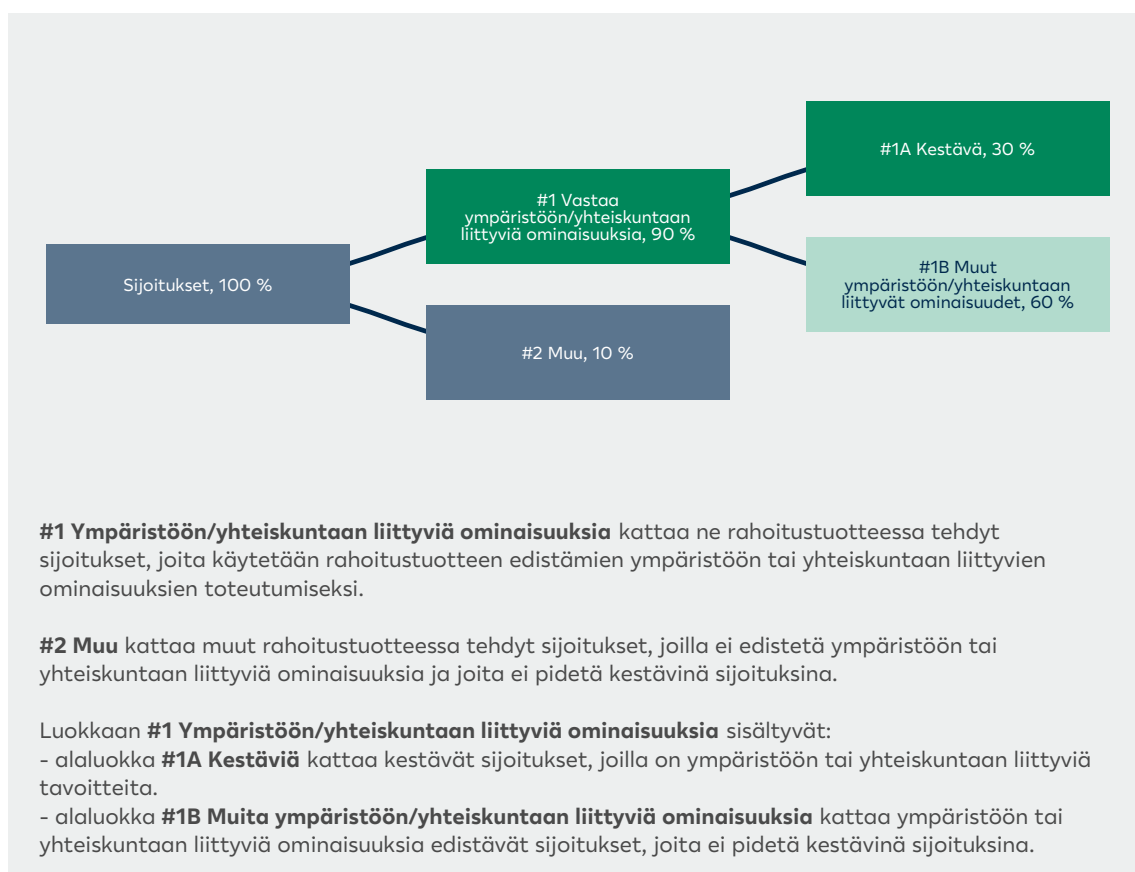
Sijoitukset, 100 %

#1 Vastaa ympäristöön/yhteiskuntaan liittyviä ominaisuuksia, 90 %

#2 Muu, 10 %

#1A Kestävä, 30 %

#1B Muut ympäristöön/yhteiskuntaan liittyvät ominaisuudet, 60 %

**#1 Ympäristöön/yhteiskuntaan liittyviä ominaisuuksia** kattaa ne rahoitustuotteessa tehdyt sijoitukset, joita käytetään rahoitustuotteen edistämien ympäristöön tai yhteiskuntaan liittyvien ominaisuuksien toteutumiseksi.

**#2 Muu** kattaa muut rahoitustuotteessa tehdyt sijoitukset, joilla ei edistetä ympäristöön tai yhteiskuntaan liittyviä ominaisuuksia ja joita ei pidetä kestävinä sijoituksina.

Luokkaan **#1 Ympäristöön/yhteiskuntaan liittyviä ominaisuuksia** sisältyvät:
- alaluokka **#1A Kestäviä** kattaa kestävät sijoitukset, joilla on ympäristöön tai yhteiskuntaan liittyviä tavoitteita.
- alaluokka **#1B Muita ympäristöön/yhteiskuntaan liittyviä ominaisuuksia** kattaa ympäristöön tai yhteiskuntaan liittyviä ominaisuuksia edistävät sijoitukset, joita ei pidetä kestävinä sijoituksina.